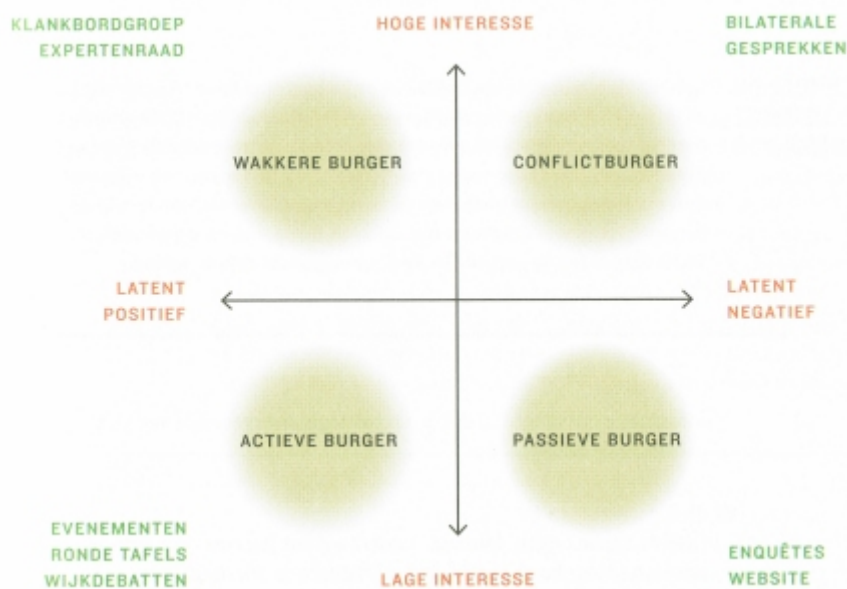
KLANKBORDGROEP
EXPERTENRAAD

HOGE INTERESSE

BILATERALE
GESPREKKEN

WAKKERE BURGER

CONFLICTBURGER

LATENT
POSITIEF

LATENT
NEGATIEF

ACTIEVE BURGER

PASSIEVE BURGER

EVENEMENTEN
RONDE TAFELS
WIJKDEBATTEN

LAGE INTERESSE

ENQUÊTES
WEBSITE